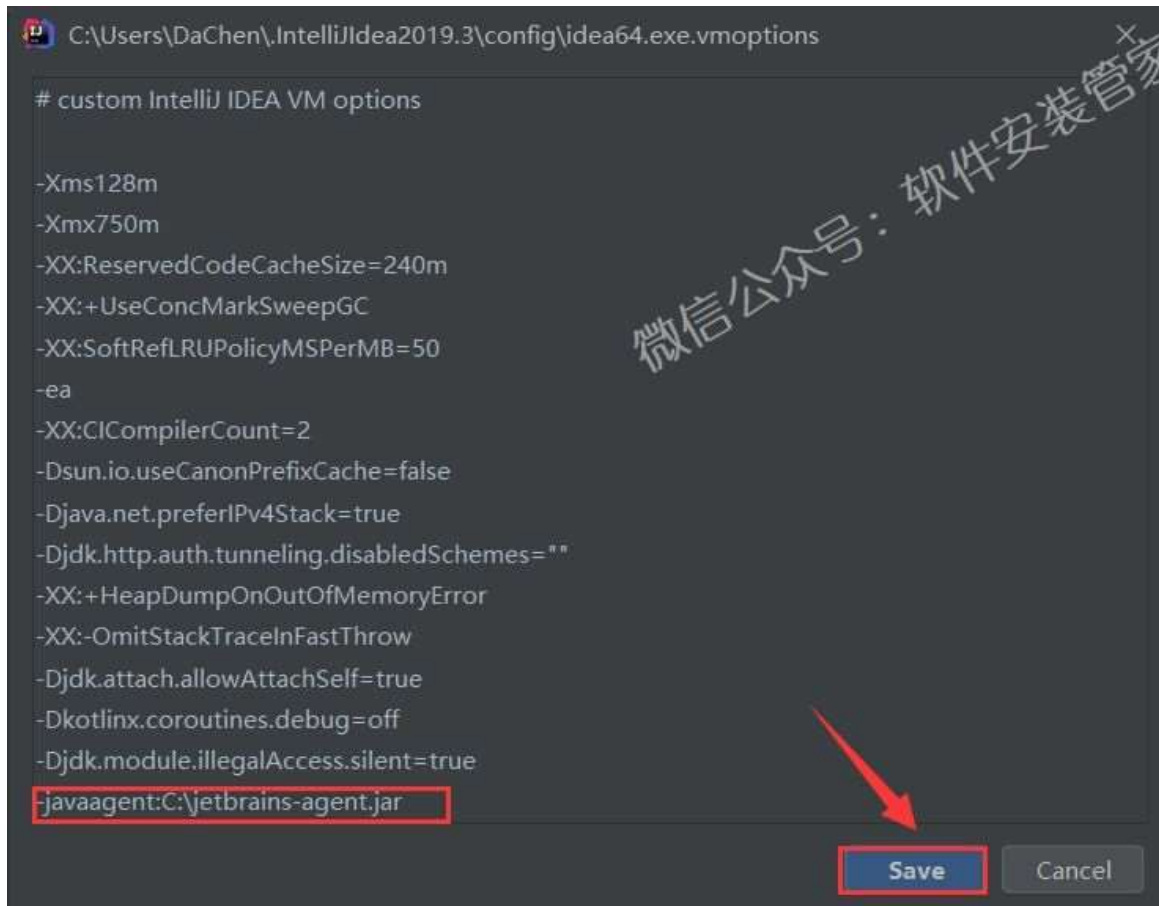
C:\Users\DaChen\.IntelliJIdea2019.3\config\idea64.exe.vmoptions

# custom IntelliJ IDEA VM options

-Xms128m
-Xmx750m
-XX:ReservedCodeCacheSize=240m
-XX:+UseConcMarkSweepGC
-XX:SoftRefLRUPolicyMSPerMB=50
-ea
-XX:CICompilerCount=2
-Dsun.io.useCanonPrefixCache=false
-Djava.net.preferIPv4Stack=true
-Djdk.http.auth.tunneling.disabledSchemes=""
-XX:+HeapDumpOnOutOfMemoryError
-XX:-OmitStackTraceInFastThrow
-Djdk.attach.allowAttachSelf=true
-Dkotlinx.coroutines.debug=off
-Djdk.module.illegalAccess.silent=true
-javaagent:C:\jetbrains-agent.jar

微信公众号：软件安装管家

Save
Cancel